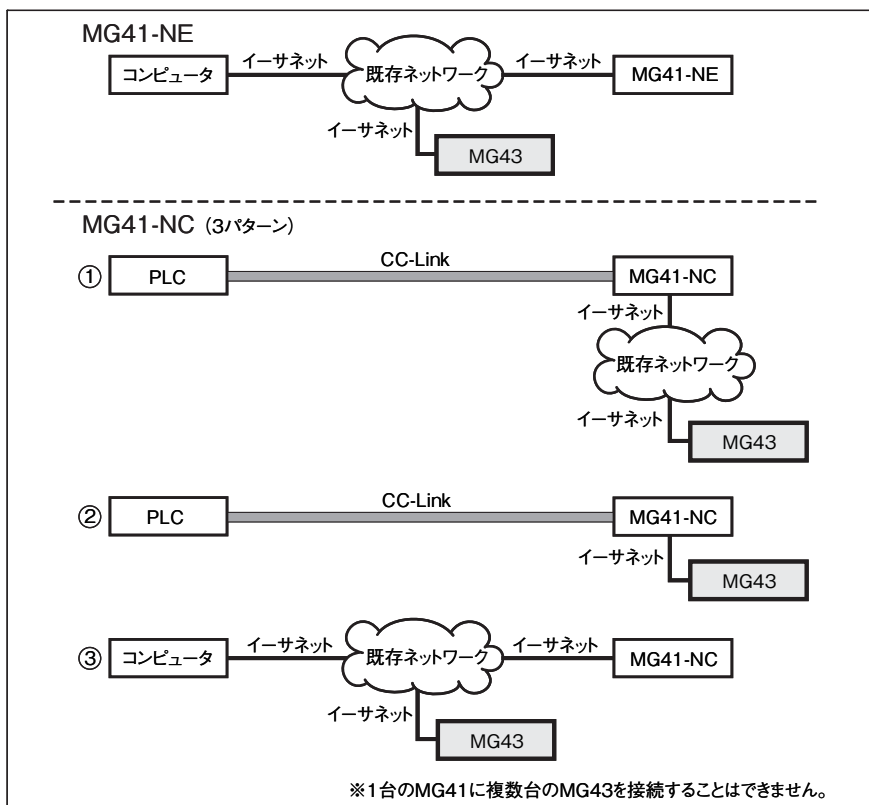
MG41-NE

コンピュータ　イーサネット　既存ネットワーク　イーサネット　MG41-NE

イーサネット

MG43

MG41-NC（3パターン）

① PLC　CC-Link　MG41-NC

イーサネット

既存ネットワーク

イーサネット

MG43

② PLC　CC-Link　MG41-NC

イーサネット

MG43

③ コンピュータ　イーサネット　既存ネットワーク　イーサネット　MG41-NC

イーサネット

MG43

※1台のMG41に複数台のMG43を接続することはできません。